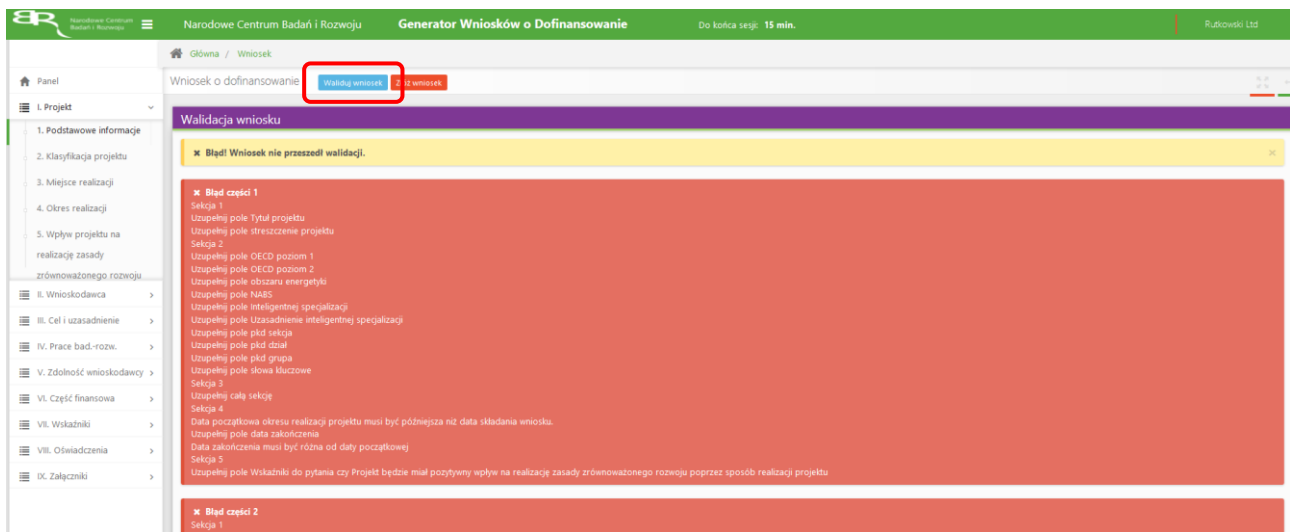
BR Narodowe Centrum Badań i Rozwoju

Narodowe Centrum Badań i Rozwoju

Generator Wniosków o Dofinansowanie

Do końca sesji: 15 min.

Rutkowski Ltd

Główna / Wniosek

Panel

I. Projekt

1. Podstawowe informacje

2. Klasyfikacja projektu

3. Miejsce realizacji

4. Okres realizacji

5. Wpływ projektu na realizację zasady zrównoważonego rozwoju

II. Wnioskodawca

III. Cel i uzasadnienie

IV. Prace bad.-rozw.

V. Zdolność wnioskodawcy

VI. Część finansowa

VII. Wskaźniki

VIII. Oświadczenia

IX. Załączniki

Wniosek o dofinansowanie

Waliduj wniosek

Z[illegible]z wniosek

Walidacja wniosku

× Błąd! Wniosek nie przeszedł walidacji.

×

× Błąd części 1
Sekcja 1
Uzupełnij pole Tytuł projektu
Uzupełnij pole streszczenie projektu
Sekcja 2
Uzupełnij pole OECD poziom 1
Uzupełnij pole OECD poziom 2
Uzupełnij pole obszaru energetyki
Uzupełnij pole NABS
Uzupełnij pole inteligentnej specjalizacji
Uzupełnij pole Uzasadnienie inteligentnej specjalizacji
Uzupełnij pole pkd sekcja
Uzupełnij pole pkd dział
Uzupełnij pole pkd grupa
Uzupełnij pole słowa kluczowe
Sekcja 3
Uzupełnij całą sekcję
Sekcja 4
Data początkowa okresu realizacji projektu musi być późniejsza niż data składania wniosku.
Uzupełnij pole data zakończenia
Data zakończenia musi być różna od daty początkowej
Sekcja 5
Uzupełnij pole Wskaźniki do pytania czy Projekt będzie miał pozytywny wpływ na realizację zasady zrównoważonego rozwoju poprzez sposób realizacji projektu

× Błąd części 2
Sekcja 1